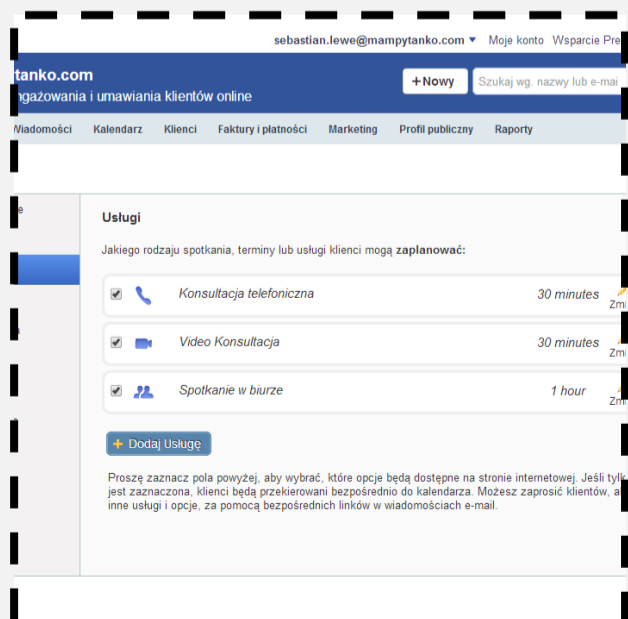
sebastian.lewe@mampytanko.com ▾ Moje konto Wsparcie Pre

tanko.com
ngażowania i umawiania klientów online

+Nowy

Szukaj wg. nazwy lub e-mai

Wiadomości Kalendarz Klienci Faktury i płatności Marketing Profil publiczny Raporty

e

n

Usługi

Jakiego rodzaju spotkania, terminy lub usługi klienci mogą **zaplanować:**

| | | | |
|---|---|---|---|
| ☑ | Konsultacja telefoniczna | 30 minutes | Zm |
| ☑ | Video Konsultacja | 30 minutes | Zm |
| ☑ | Spotkanie w biurze | 1 hour | Zm |

+ Dodaj Usługę

Proszę zaznacz pola powyżej, aby wybrać, które opcje będą dostępne na stronie internetowej. Jeśli tylk jest zaznaczona, klienci będą przekierowani bezpośrednio do kalendarza. Możesz zaprosić klientów, a inne usługi i opcje, za pomocą bezpośrednich linków w wiadomościach e-mail.